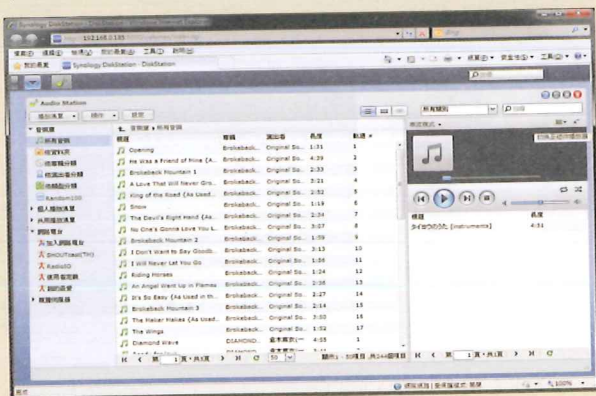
Synology DiskStation
192.168.1.135
檔案(F) 編輯(E) 檢視(V) 我的最愛(A) 工具(T) 說明(H)
我的最愛
Synology DiskStation - DiskStation
Audio Station
音樂庫
所有音樂
依資料夾
依專輯分類
依演出者分類
依類型分類
Random100
個人播放清單
共用播放清單
網路電台
加入網路電台
SHOUTcast(TM)
Radio10
使用者定義
我的最愛
媒體伺服器
音樂庫 > 所有音樂
所有類別
標題 | 專輯 | 演出者 | 長度 | 軌道
Opening | Brokeback... | Original So... | 1:31 | 1
He Was a Friend of Mine (A... | Brokeback... | Original So... | 4:39 | 2
Brokeback Mountain 1 | Brokeback... | Original So... | 2:33 | 3
A Love That Will Never Gro... | Brokeback... | Original So... | 3:21 | 4
King of the Road (As Used... | Brokeback... | Original So... | 2:52 | 5
Snow | Brokeback... | Original So... | 1:19 | 6
The Devil's Right Hand (A... | Brokeback... | Original So... | 2:34 | 7
No One's Gonna Love You L... | Brokeback... | Original So... | 3:07 | 8
Brokeback Mountain 2 | Brokeback... | Original So... | 1:59 | 9
I Don't Want to Say Good... | Brokeback... | Original So... | 3:13 | 10
I Will Never Let You Go | Brokeback... | Original So... | 1:30 | 11
Riding Horses | Brokeback... | Original So... | 1:24 | 12
An Angel Went Up in Flames | Brokeback... | Original So... | 2:36 | 13
It's So Easy (As Used in th... | Brokeback... | Original So... | 2:27 | 14
Brokeback Mountain 3 | Brokeback... | Original So... | 2:14 | 15
The Maker Makes (As Used... | Brokeback... | Original So... | 3:50 | 16
The Wings | Brokeback... | Original So... | 1:52 | 17
Diamond Wave | DIAMOND... | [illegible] | 4:05 | 1
第 1 頁，共1頁 50
標題 | 長度
タイヨウのうた [instrumental] | 4:31
第 1 頁，共1頁
網際網路 | 受保護模式: 開啟
100%